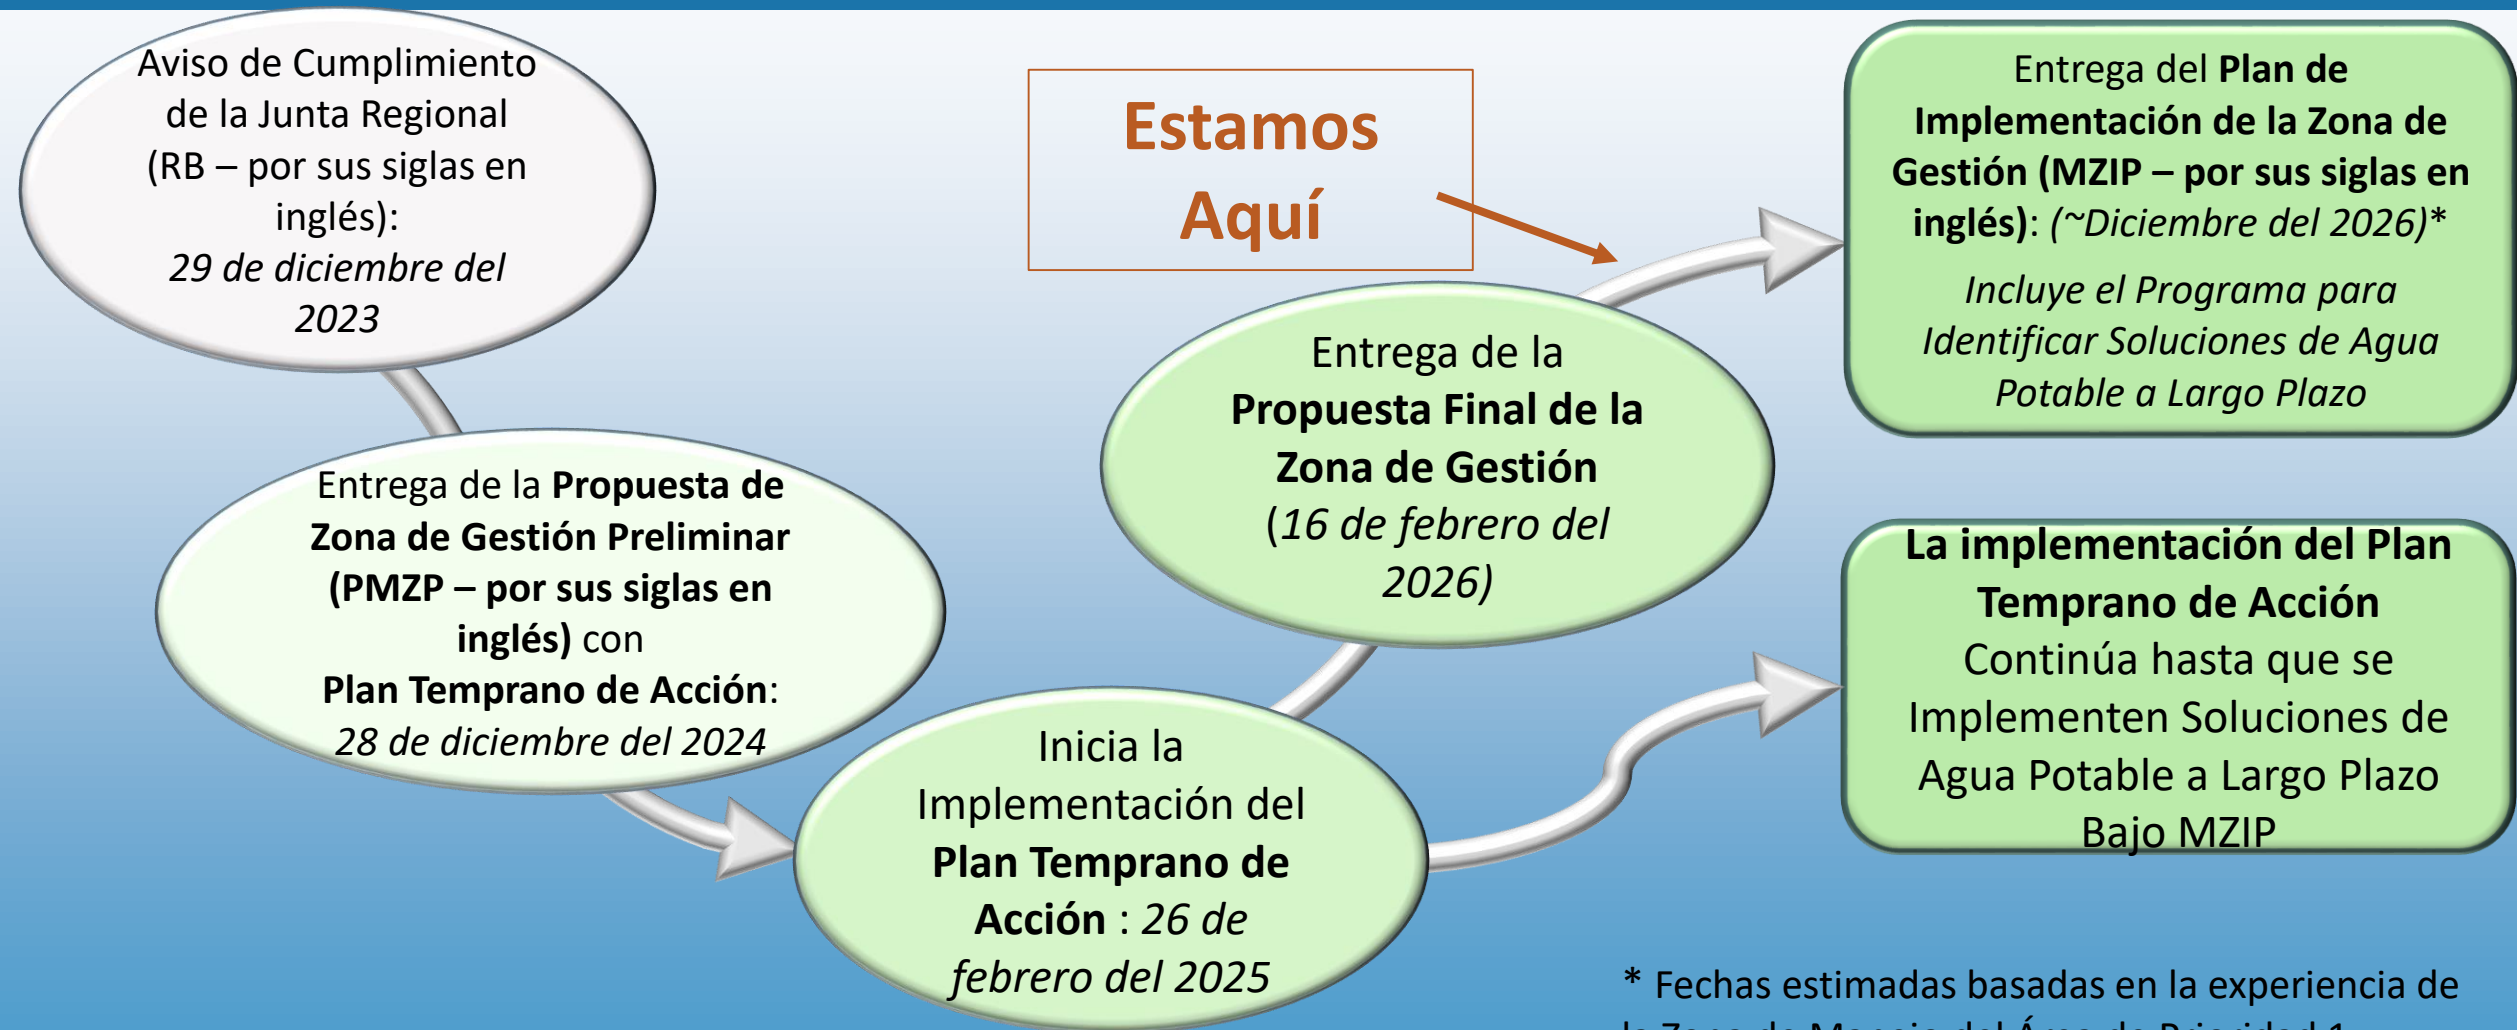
Aviso de Cumplimiento de la Junta Regional (RB – por sus siglas en inglés): *29 de diciembre del 2023*

Estamos Aquí

Entrega del **Plan de Implementación de la Zona de Gestión (MZIP – por sus siglas en inglés)**: *(~Diciembre del 2026)**

*Incluye el Programa para Identificar Soluciones de Agua Potable a Largo Plazo*

Entrega de la **Propuesta Final de la Zona de Gestión** (*16 de febrero del 2026)*

Entrega de la **Propuesta de Zona de Gestión Preliminar (PMZP – por sus siglas en inglés)** con **Plan Temprano de Acción**: *28 de diciembre del 2024*

**La implementación del Plan Temprano de Acción** Continúa hasta que se Implementen Soluciones de Agua Potable a Largo Plazo Bajo MZIP

Inicia la Implementación del **Plan Temprano de Acción** : *26 de febrero del 2025*

* Fechas estimadas basadas en la experiencia de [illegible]